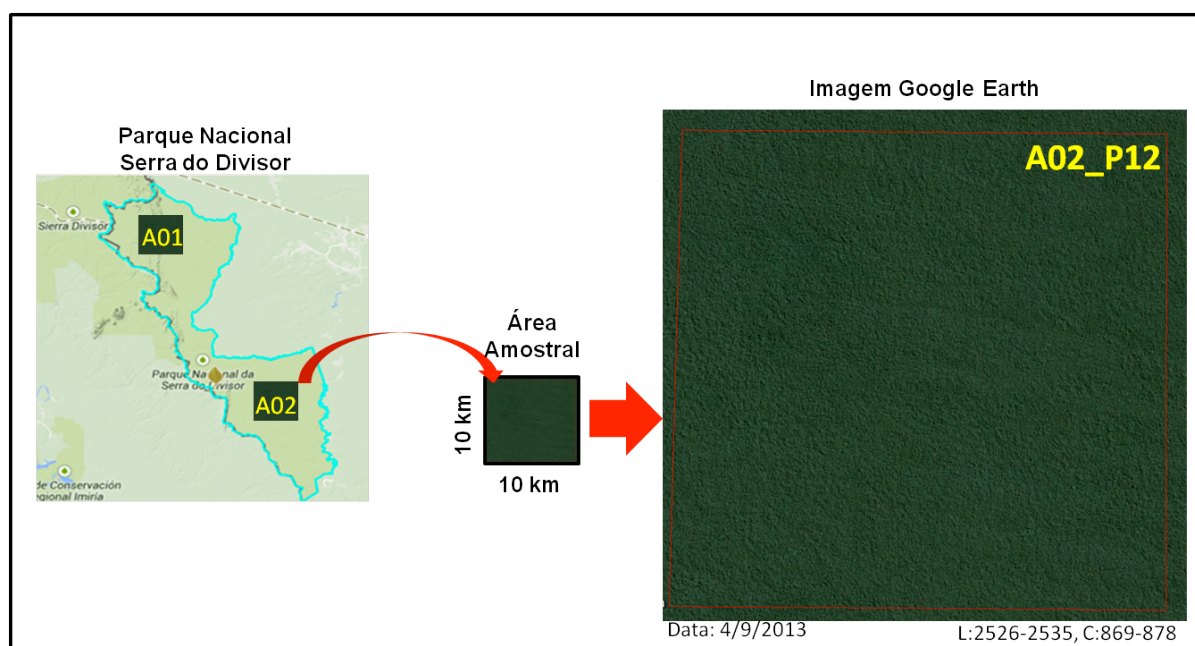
Parque Nacional Serra do Divisor

Sierra Divisor

A01

Parque Nacional da Serra do Divisor

A02

de Conservación egional Imiria

Área Amostral

10 km

10 km

Imagem Google Earth

A02_P12

Data: 4/9/2013

L:2526-2535, C:869-878